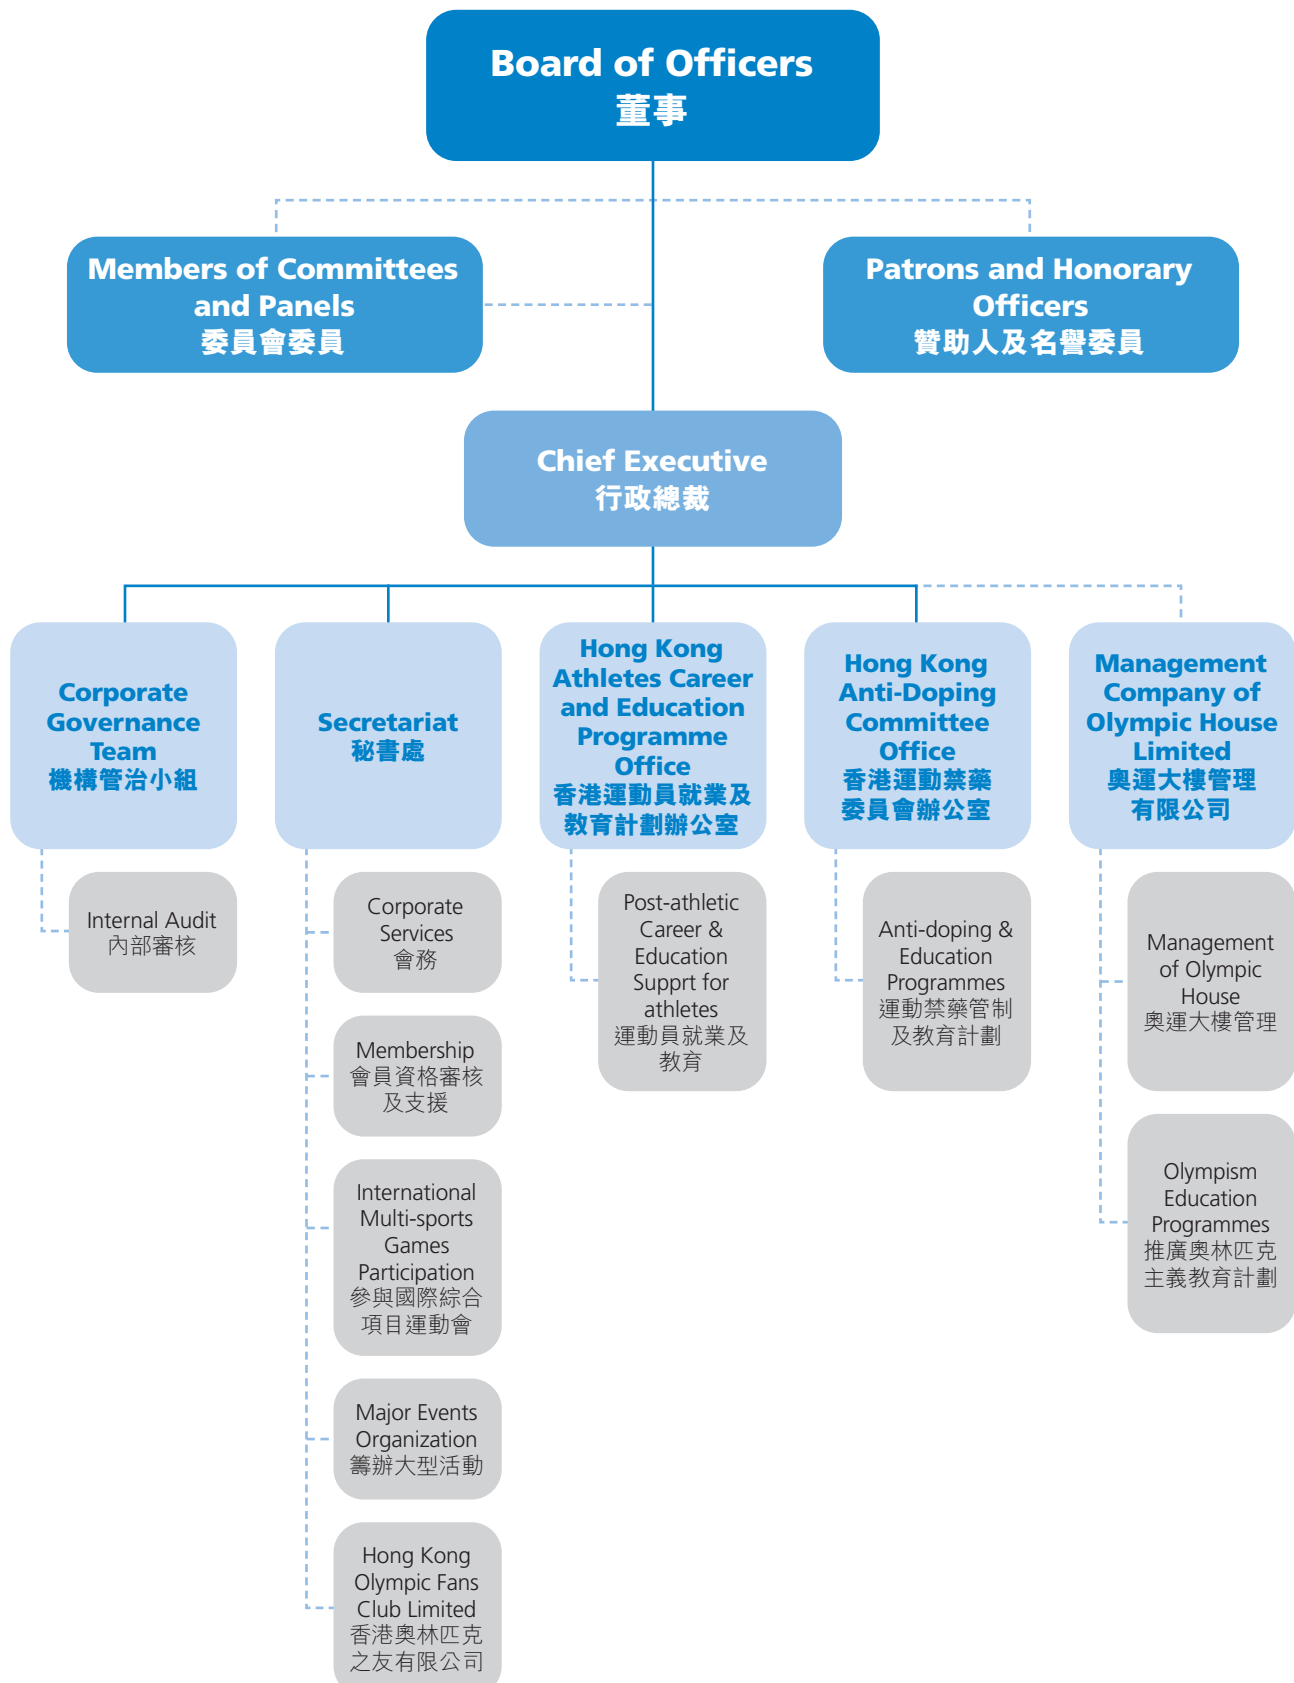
Board of Officers
董事

Members of Committees and Panels
委員會委員

Patrons and Honorary Officers
贊助人及名譽委員

Chief Executive
行政總裁

Corporate Governance Team
機構管治小組

Internal Audit
內部審核

Secretariat
秘書處

Corporate Services
會務

Membership
會員資格審核及支援

International Multi-sports Games Participation
參與國際綜合項目運動會

Major Events Organization
籌辦大型活動

Hong Kong Olympic Fans Club Limited
香港奧林匹克之友有限公司

Hong Kong Athletes Career and Education Programme Office
香港運動員就業及教育計劃辦公室

Post-athletic Career & Education Supprt for athletes
運動員就業及教育

Hong Kong Anti-Doping Committee Office
香港運動禁藥委員會辦公室

Anti-doping & Education Programmes
運動禁藥管制及教育計劃

Management Company of Olympic House Limited
奧運大樓管理有限公司

Management of Olympic House
奧運大樓管理

Olympism Education Programmes
推廣奧林匹克主義教育計劃